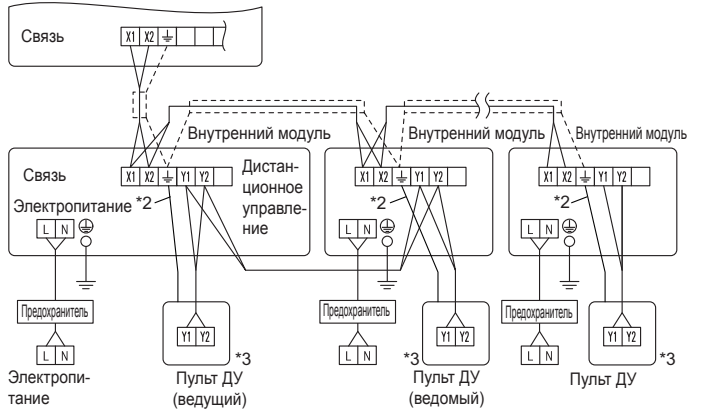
Связь
X1 X2 ⏚

Внутренний модуль
Внутренний модуль
Внутренний модуль

Связь
X1 X2 ⏚ Y1 Y2
Дистанционное управление
Электропитание *2
L N ⏚

X1 X2 ⏚ Y1 Y2
*2
L N ⏚

X1 X2 ⏚ Y1 Y2
*2
L N ⏚

Предохранитель
L N
Электропитание

Y1 Y2
*3
Пульт ДУ (ведущий)

Предохранитель
L N
*3
Y1 Y2
Пульт ДУ (ведомый)

Предохранитель
L N
Y1 Y2
*3
Пульт ДУ